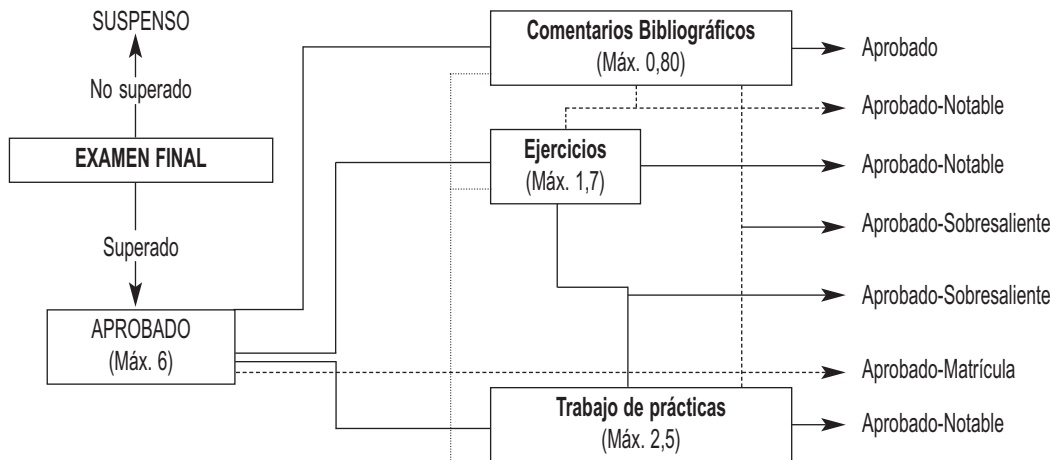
SUSPENSO

No superado

EXAMEN FINAL

Superado

APROBADO
(Máx. 6)

Comentarios Bibliográficos
(Máx. 0,80)

Ejercicios
(Máx. 1,7)

Trabajo de prácticas
(Máx. 2,5)

Aprobado

Aprobado-Notable

Aprobado-Notable

Aprobado-Sobresaliente

Aprobado-Sobresaliente

Aprobado-Matrícula

Aprobado-Notable